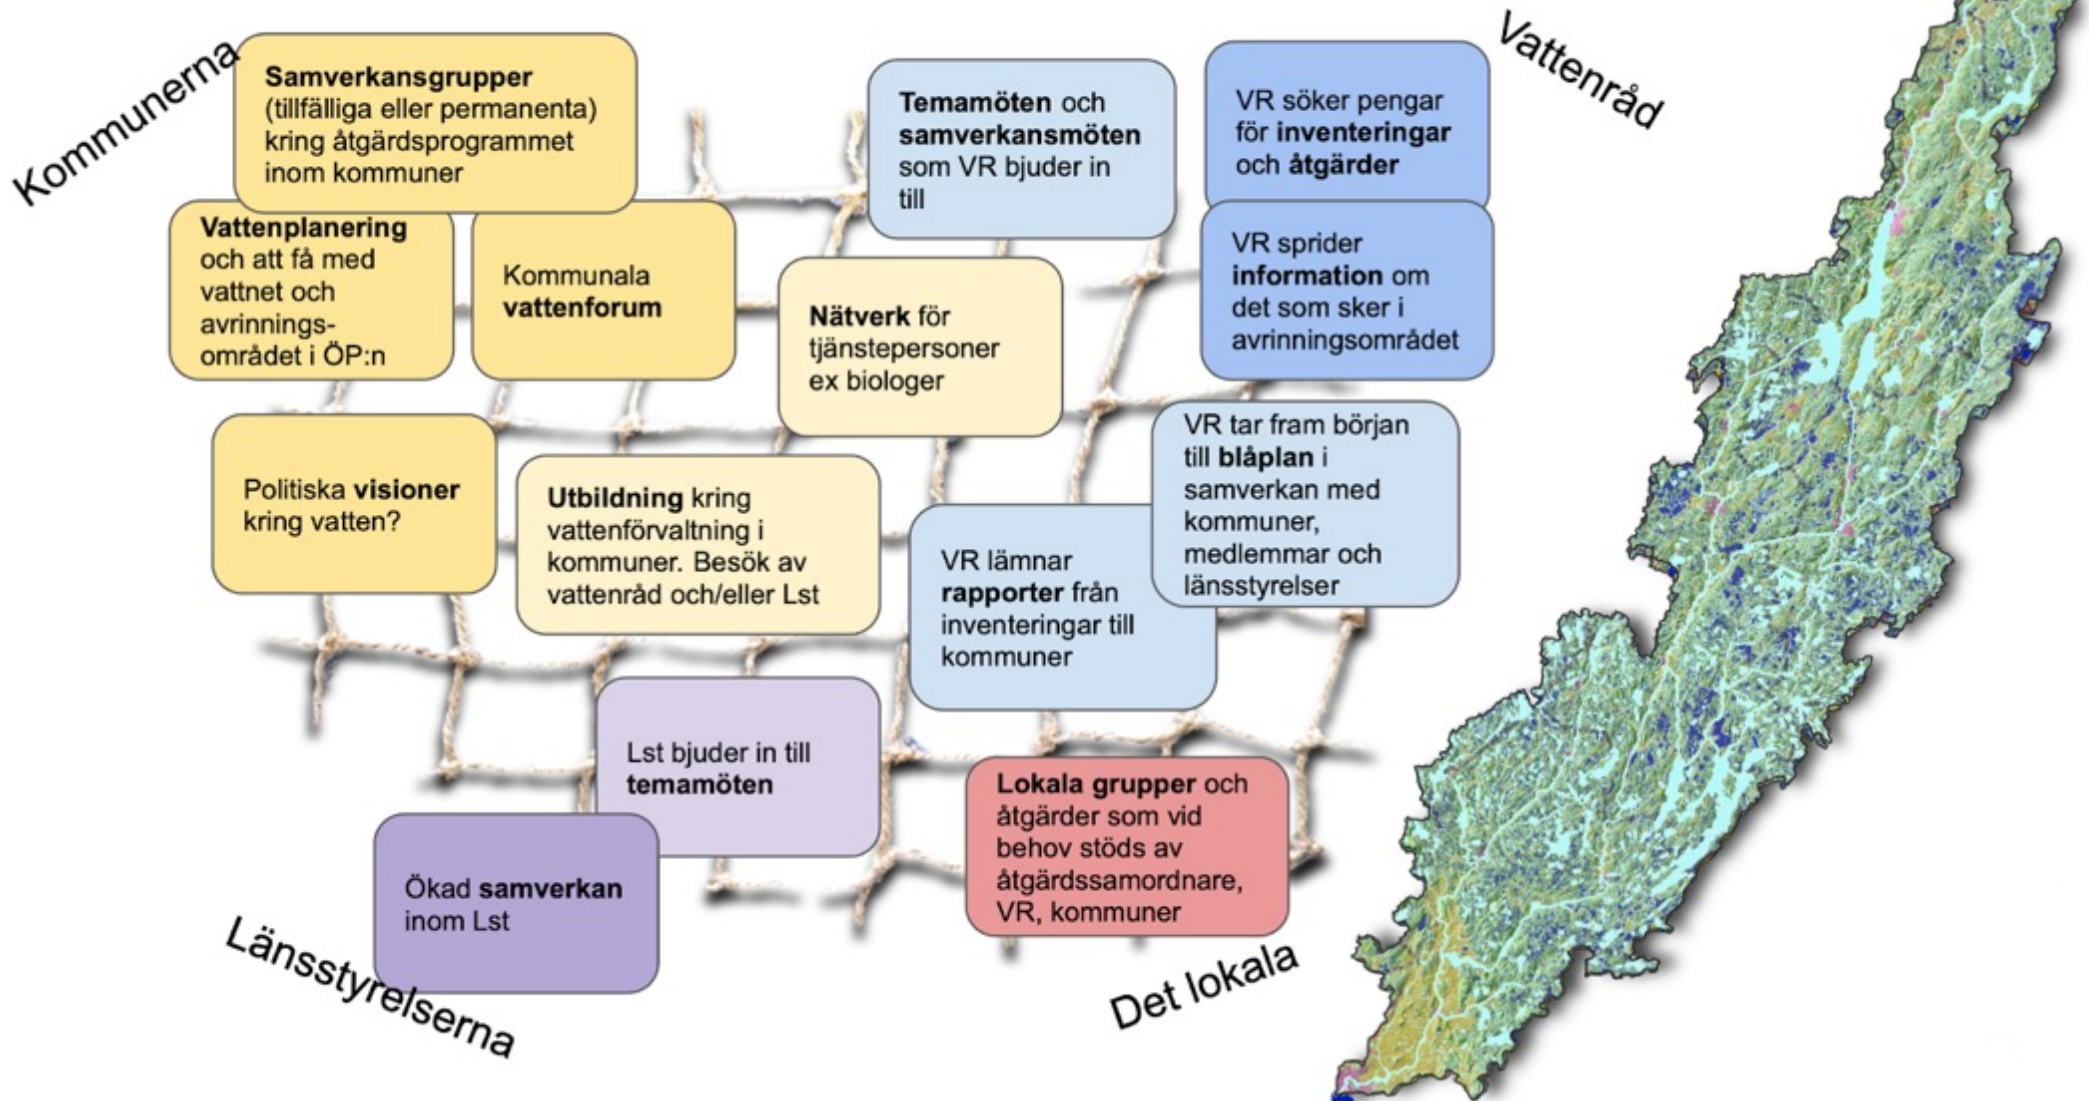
Kommunerna

**Samverkansgrupper** (tillfälliga eller permanenta) kring åtgärdsprogrammet inom kommuner

**Vattenplanering** och att få med vattnet och avrinningsområdet i ÖP:n

Kommunala **vattenforum**

Politiska **visioner** kring vatten?

**Utbildning** kring vattenförvaltning i kommuner. Besök av vattenråd och/eller Lst

**Temamöten** och **samverkansmöten** som VR bjuder in till

**Nätverk** för tjänstepersoner ex biologer

Vattenråd

VR söker pengar för **inventeringar** och **åtgärder**

VR sprider **information** om det som sker i avrinningsområdet

VR tar fram början till **blåplan** i samverkan med kommuner, medlemmar och länsstyrelser

VR lämnar **rapporter** från inventeringar till kommuner

Lst bjuder in till **temamöten**

Ökad **samverkan** inom Lst

Länsstyrelserna

**Lokala grupper** och åtgärder som vid behov stöds av åtgärdssamordnare, VR, kommuner

Det lokala